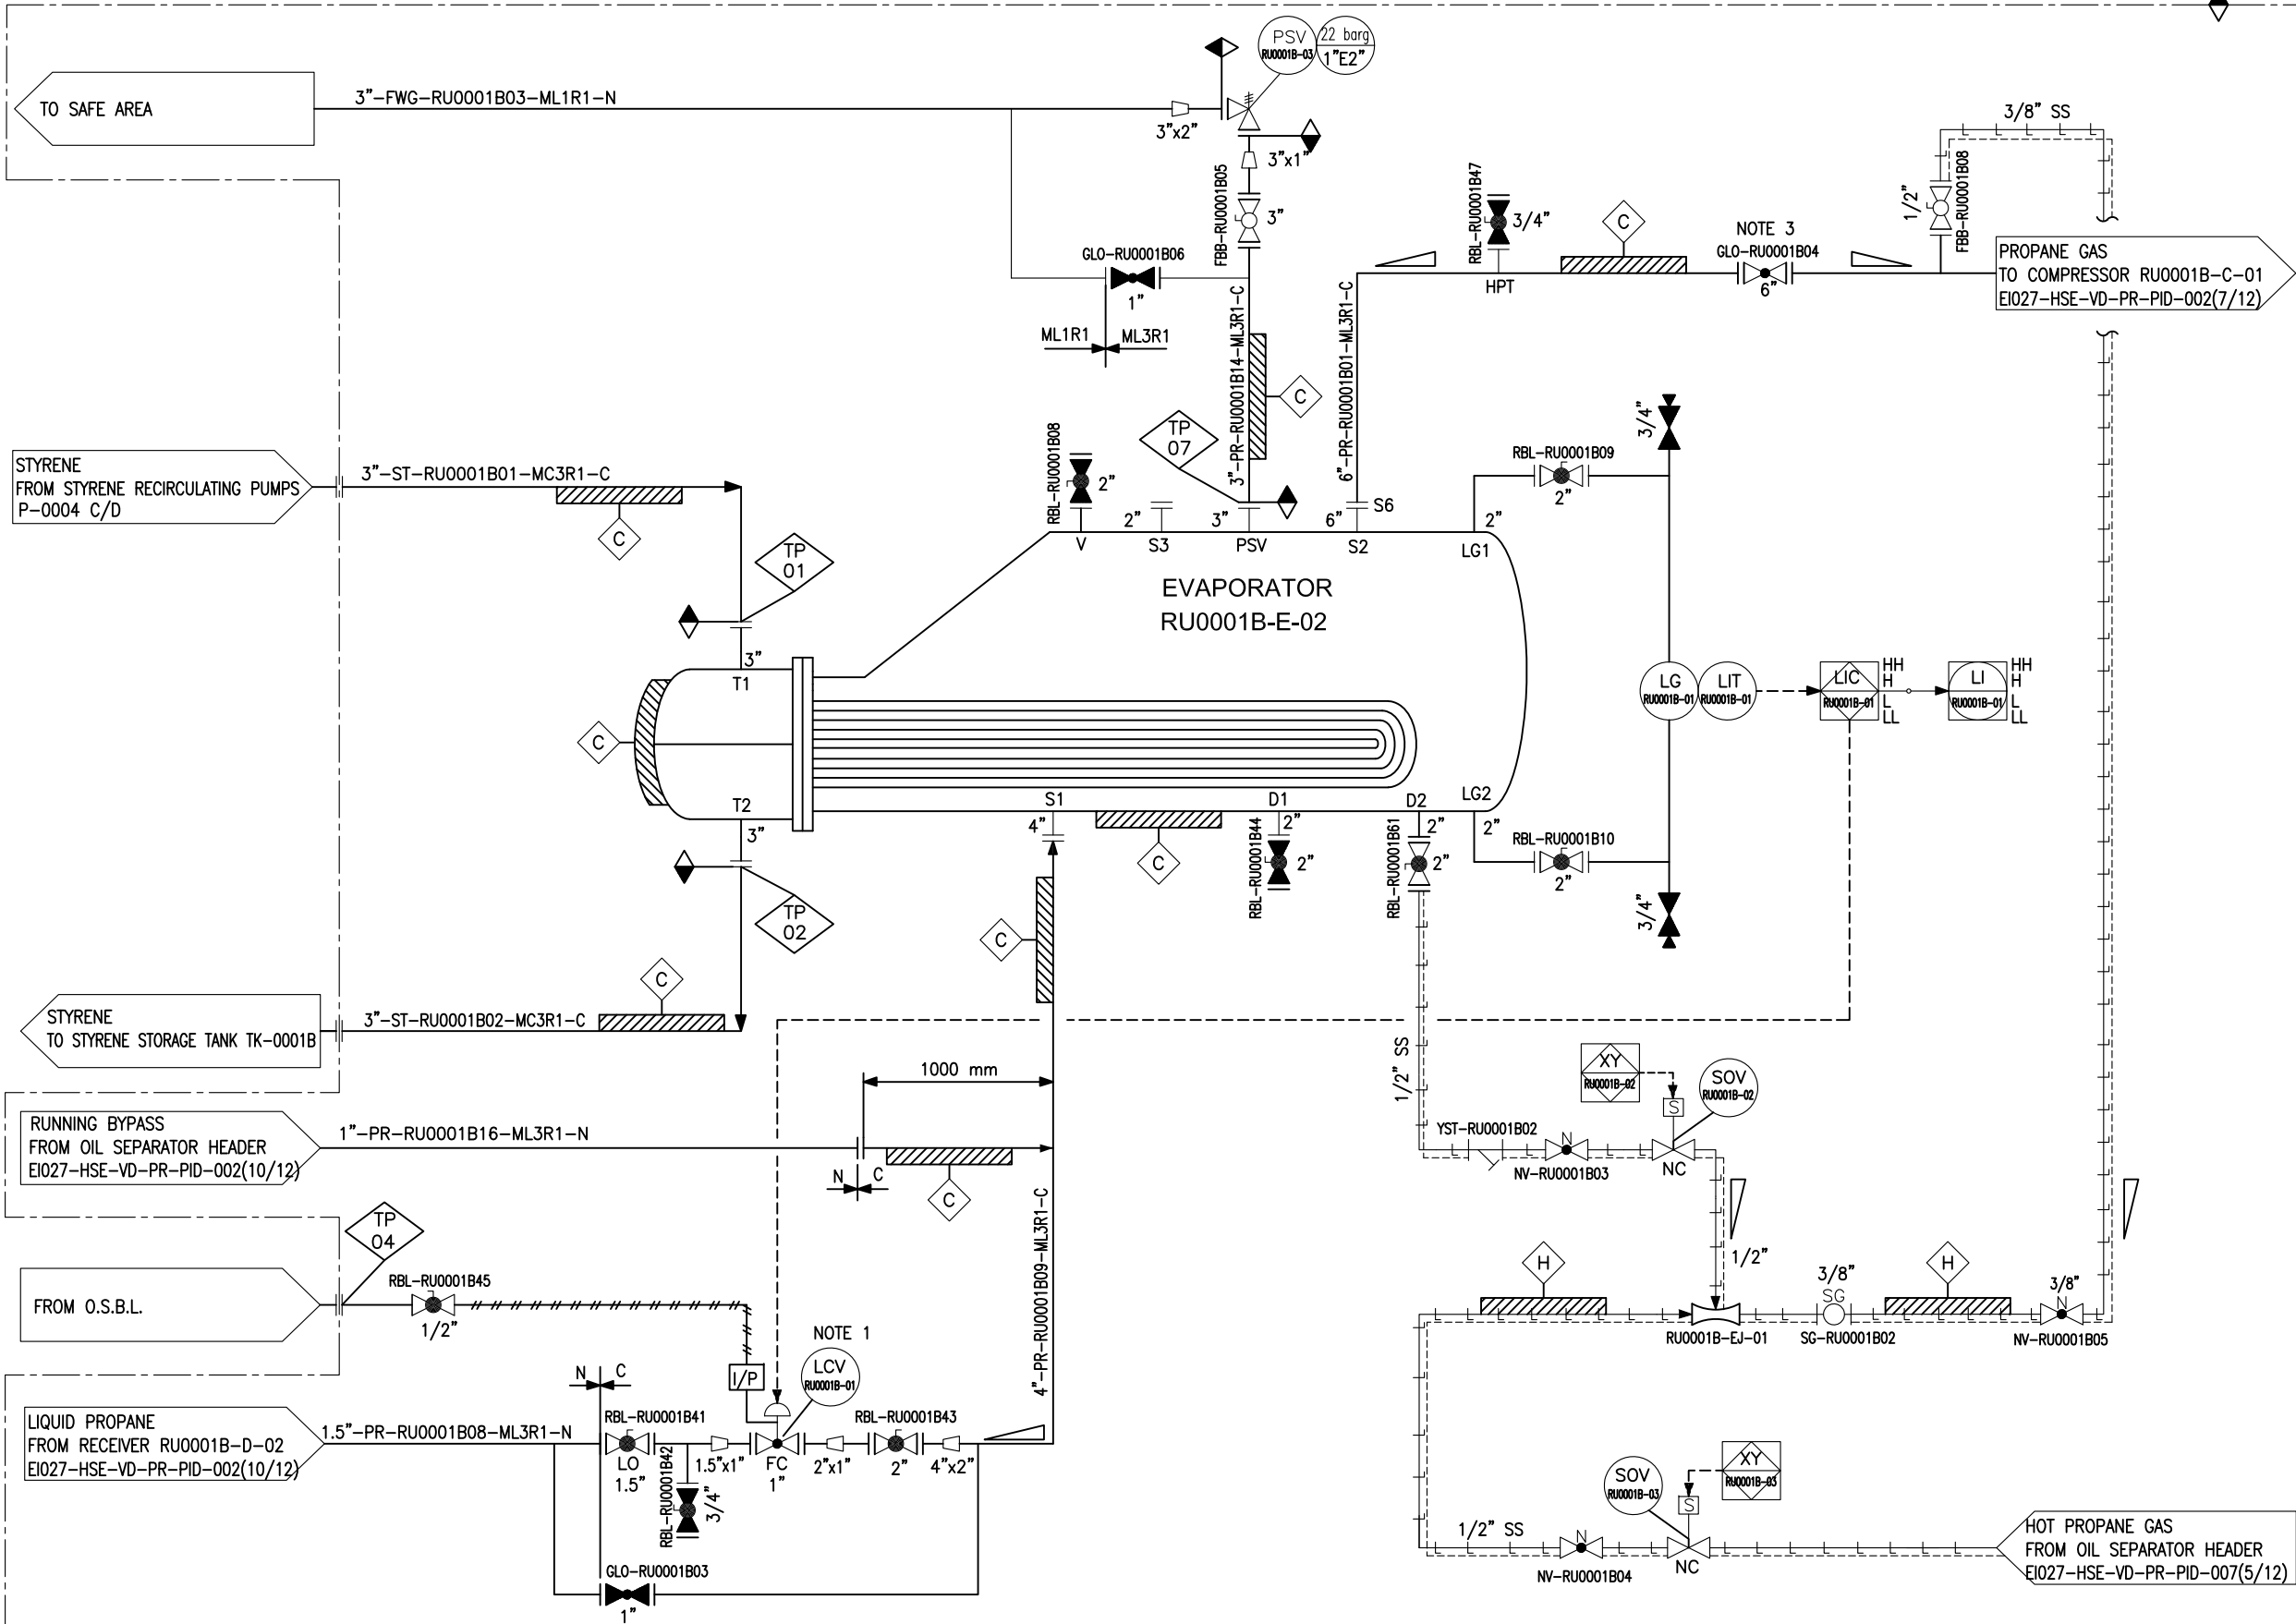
TO SAFE AREA

3"-FWG-RU0001B03-ML1R1-N

PSV
RU0001B-03
22 barg
1"E2"

3"x2"
3"x1"

FBB-RU0001B05
3"

GLO-RU0001B06
1"

ML1R1
ML3R1

3"-PR-RU0001B14-ML3R1-C
C

RBL-RU0001B47
3/4"
HPT

C

NOTE 3
GLO-RU0001B04
6"

1/2"
FBB-RU0001B08

3/8" SS

PROPANE GAS
TO COMPRESSOR RU0001B-C-01
EI027-HSE-VD-PR-PID-002(7/12)

6"-PR-RU0001B01-ML3R1-C

STYRENE
FROM STYRENE RECIRCULATING PUMPS
P-0004 C/D

3"-ST-RU0001B01-MC3R1-C

C

TP
01

RBL-RU0001B08
2"

TP
07

2"
3"
6"
S6

V
S3
PSV
S2
LG1

RBL-RU0001B09
2"
2"

3/4"

EVAPORATOR
RU0001B-E-02

3"
T1

C

LG
RU0001B-01
LIT
RU0001B-01
LIC
RU0001B-01
HH
H
L
LL
LI
RU0001B-01
HH
H
L
LL

T2
3"

S1
4"
D1
2"
D2
2"
LG2
2"

RBL-RU0001B44
2"
RBL-RU0001B61
2"

RBL-RU0001B10
2"

C

TP
02

C

3/4"

C

STYRENE
TO STYRENE STORAGE TANK TK-0001B

3"-ST-RU0001B02-MC3R1-C

1000 mm

1/2" SS

XY
RU0001B-02
S
SOV
RU0001B-02

RUNNING BYPASS
FROM OIL SEPARATOR HEADER
EI027-HSE-VD-PR-PID-002(10/12)

1"-PR-RU0001B16-ML3R1-N

N
C
C

YST-RU0001B02
N
NV-RU0001B03
NC

4"-PR-RU0001B09-ML3R1-C

TP
04

FROM O.S.B.L.

RBL-RU0001B45
1/2"

1/2"

H
H
3/8"
SG
3/8"
N
RU0001B-EJ-01
SG-RU0001B02
NV-RU0001B05

NOTE 1

I/P

LCV
RU0001B-01

N
C

LIQUID PROPANE
FROM RECEIVER RU0001B-D-02
EI027-HSE-VD-PR-PID-002(10/12)

1.5"-PR-RU0001B08-ML3R1-N

RBL-RU0001B41
LO
1.5"

RBL-RU0001B42
3/4"

1.5"x1"

FC
1"

2"x1"

RBL-RU0001B43
2"

4"x2"

GLO-RU0001B03
1"

SOV
RU0001B-03
S
XY
RU0001B-03

1/2" SS
N
NV-RU0001B04
NC

HOT PROPANE GAS
FROM OIL SEPARATOR HEADER
EI027-HSE-VD-PR-PID-007(5/12)